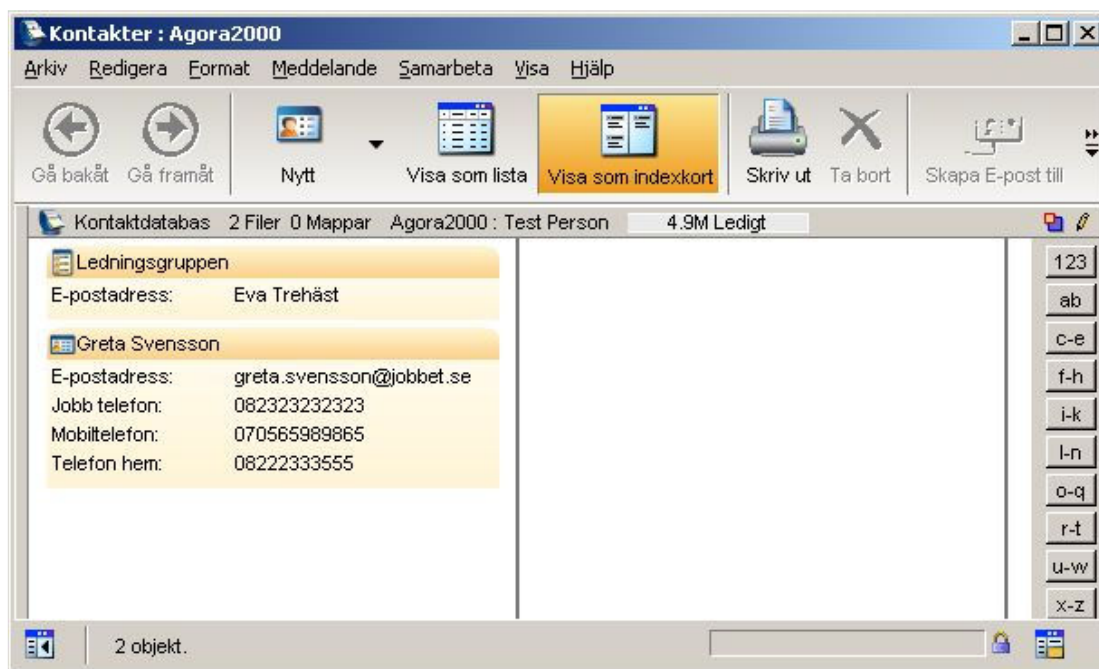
Kontakter : Agora2000

Arkiv Redigera Format Meddelande Samarbeta Visa Hjälp

Gå bakåt Gå framåt Nytt Visa som lista Visa som indexkort Skriv ut Ta bort Skapa E-post till

Kontaktdatabas 2 Filer 0 Mappar Agora2000 : Test Person 4.9M Ledigt

Ledningsgruppen

| | |
|---|---|
| E-postadress: | Eva Trehäst |

Greta Svensson

| | |
|---|---|
| E-postadress: | greta.svensson@jobbet.se |
| Jobb telefon: | 082323232323 |
| Mobiltelefon: | 070565989865 |
| Telefon hem: | 08222333555 |

123
ab
c-e
f-h
i-k
l-n
o-q
r-t
u-w
x-z

2 objekt.